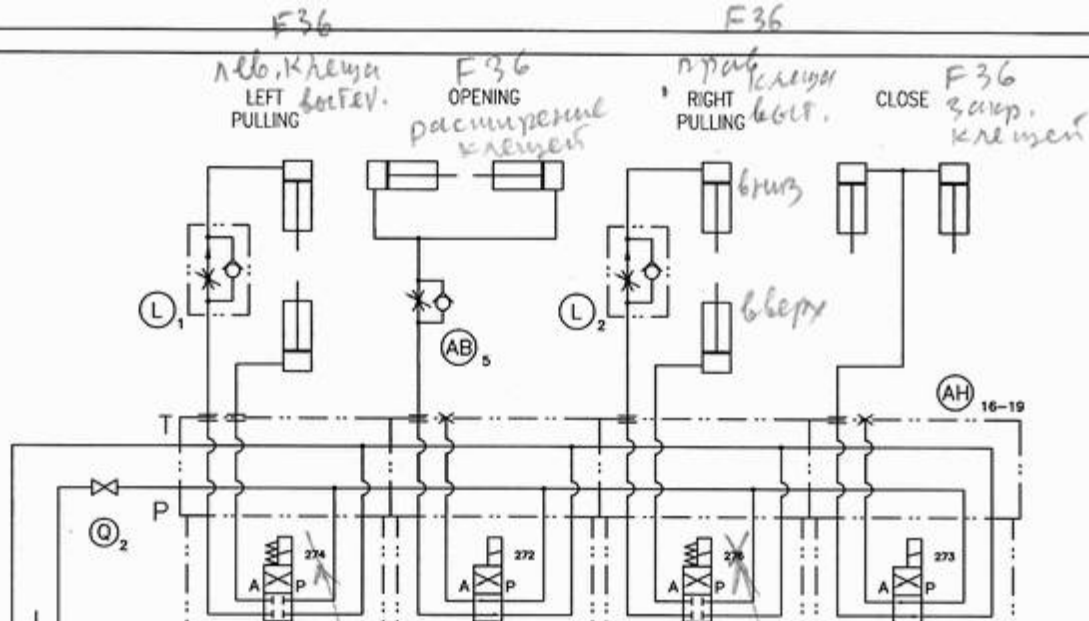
F36
F36

лев. клещи выт.
LEFT PULLING

F36
OPENING
расширение клещей

прав. клещи выт.
RIGHT PULLING

CLOSE
F36
закр. клещей

вниз

L 1

AB 5

L 2

вверх

AH 16–19

T

P

Q 2

274
A P

272
A P

276
A P

273
A P